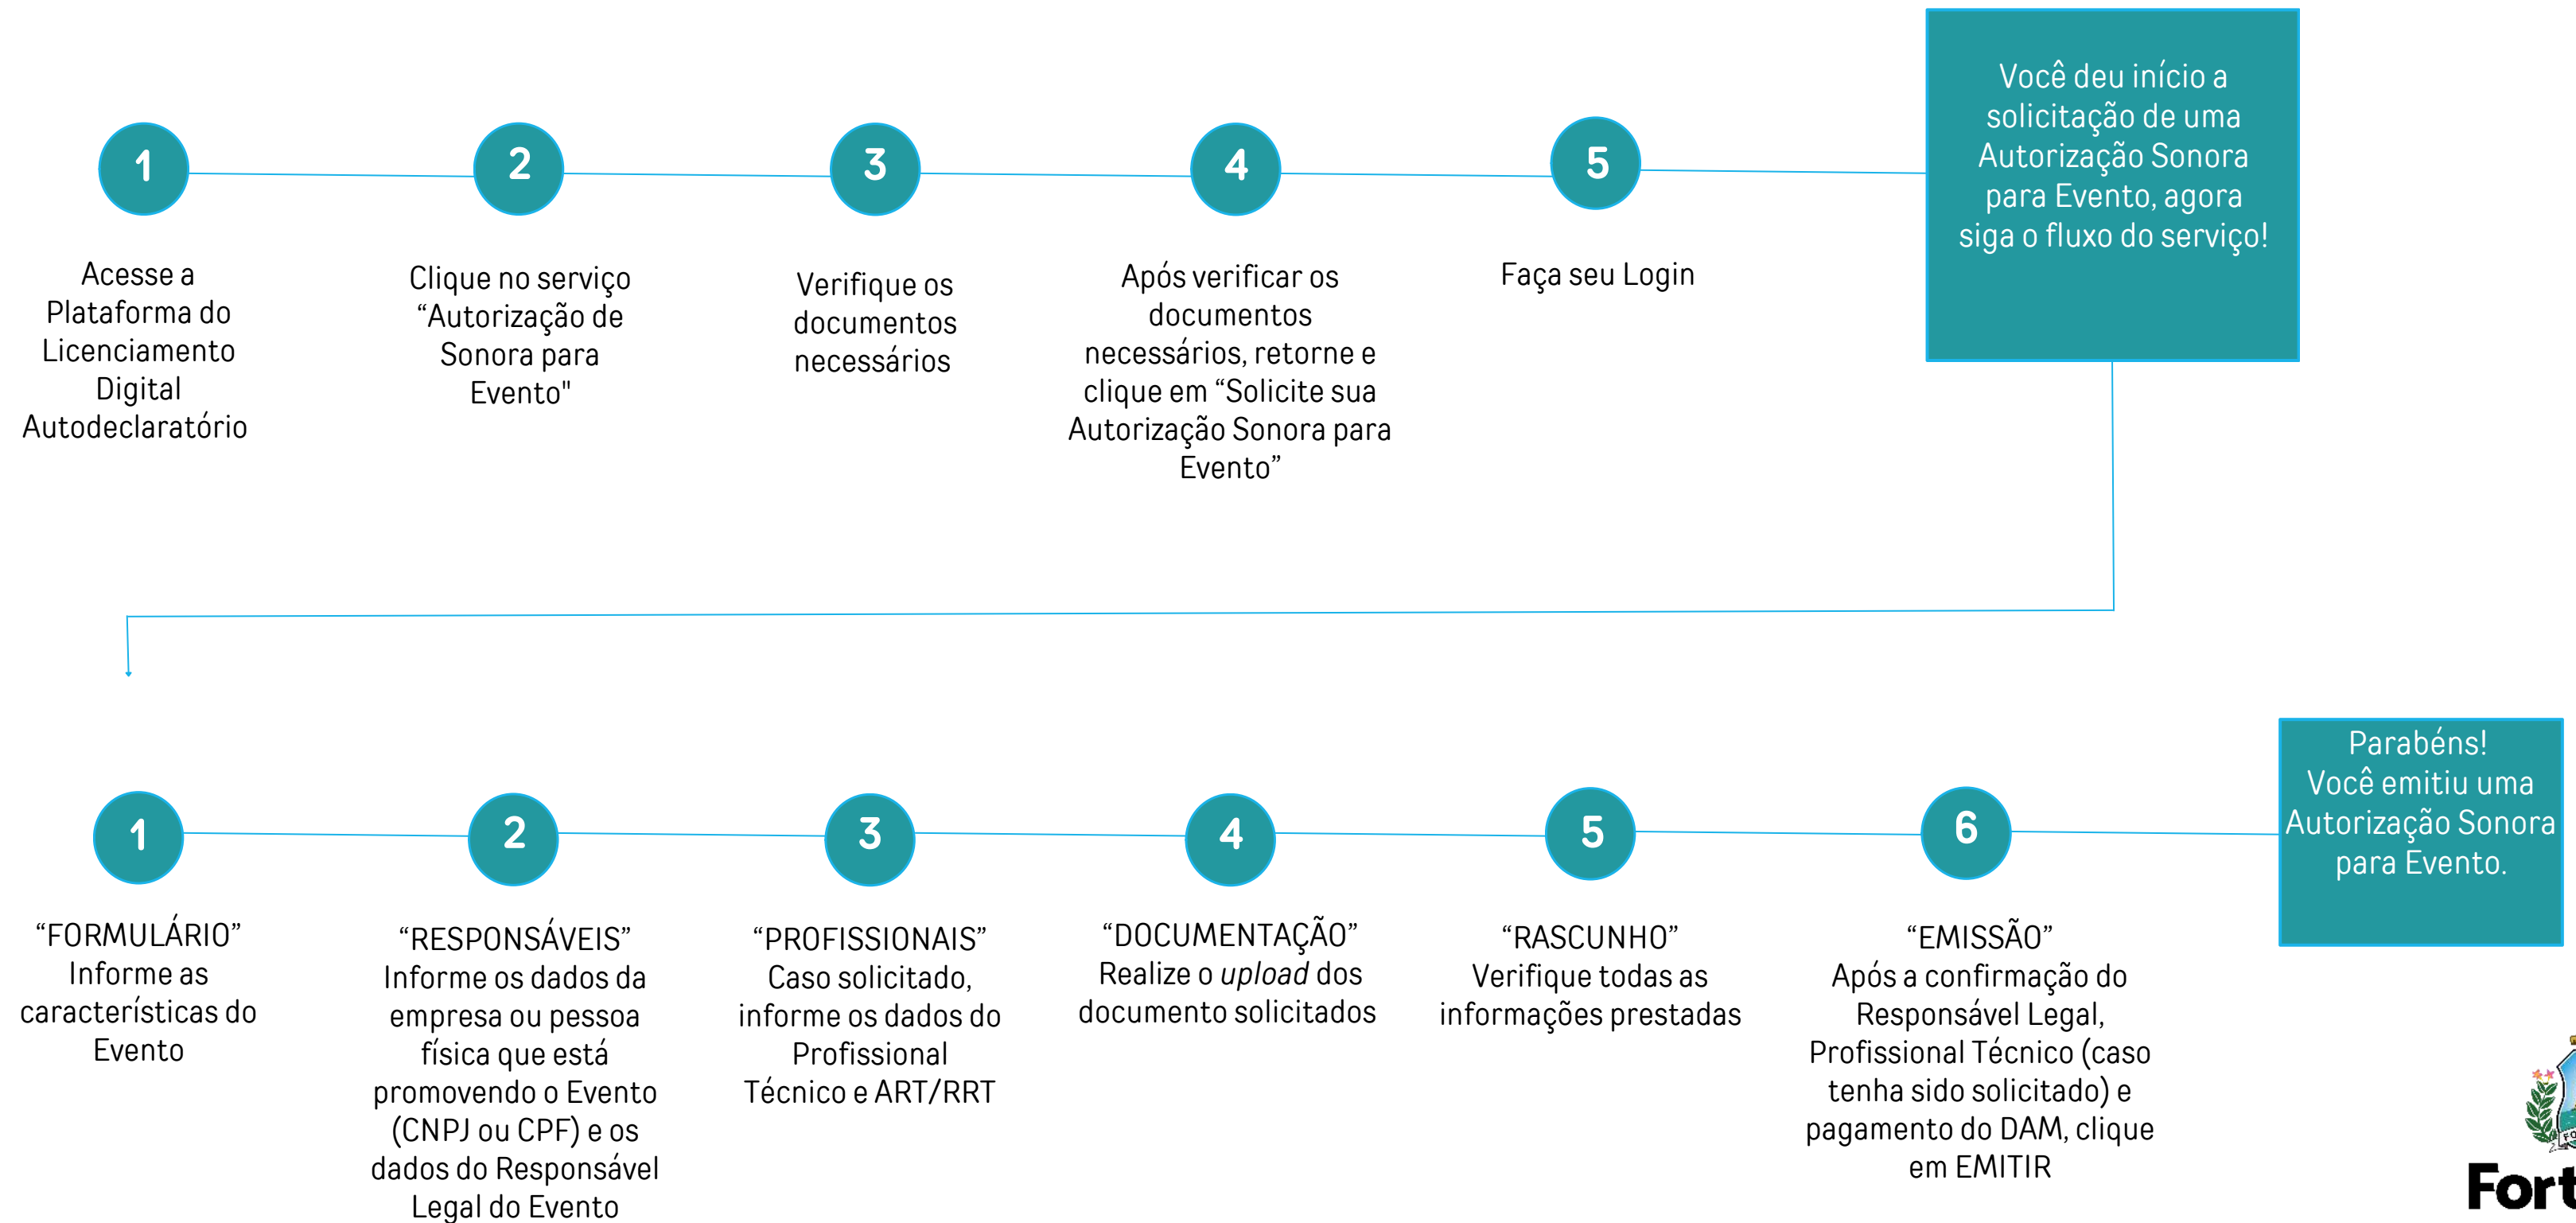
1

Acesse a Plataforma do Licenciamento Digital Autodeclaratório

2

Clique no serviço “Autorização de Sonora para Evento"

3

Verifique os documentos necessários

4

Após verificar os documentos necessários, retorne e clique em “Solicite sua Autorização Sonora para Evento”

5

Faça seu Login

Você deu início a solicitação de uma Autorização Sonora para Evento, agora siga o fluxo do serviço!

1

“FORMULÁRIO” Informe as características do Evento

2

“RESPONSÁVEIS” Informe os dados da empresa ou pessoa física que está promovendo o Evento (CNPJ ou CPF) e os dados do Responsável Legal do Evento

3

“PROFISSIONAIS” Caso solicitado, informe os dados do Profissional Técnico e ART/RRT

4

“DOCUMENTAÇÃO” Realize o upload dos documento solicitados

5

“RASCUNHO” Verifique todas as informações prestadas

6

“EMISSÃO” Após a confirmação do Responsável Legal, Profissional Técnico (caso tenha sido solicitado) e pagamento do DAM, clique em EMITIR

Parabéns! Você emitiu uma Autorização Sonora para Evento.

Fort